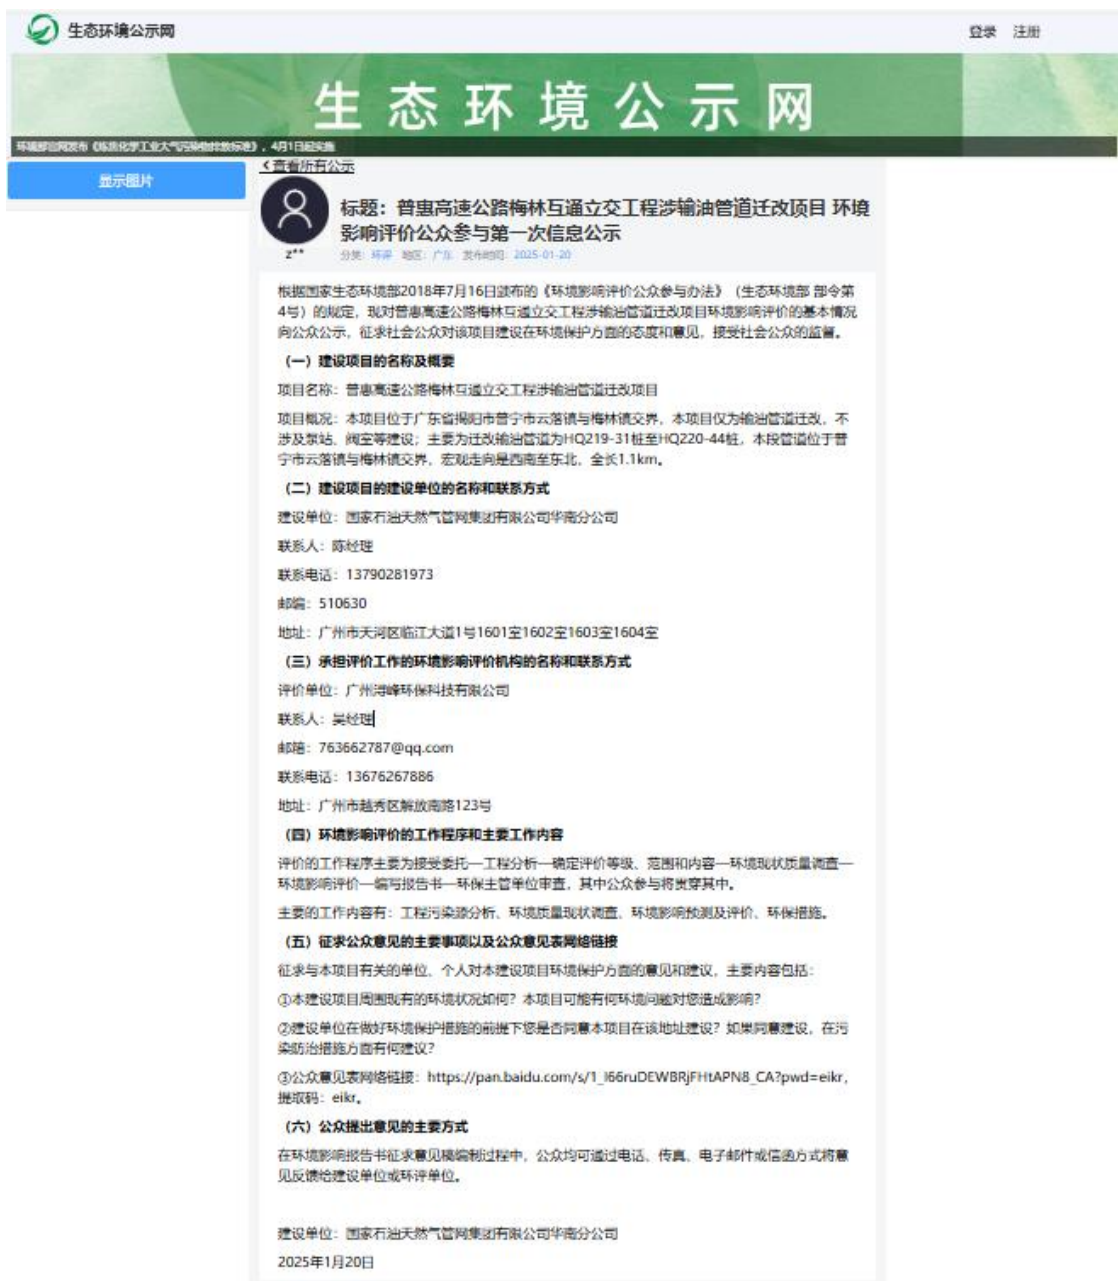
生态环境公示网

登录 注册

生态环境公示网

环境部门网发布《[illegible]》，4月1日起实施

显示图片

< 查看历史公示

标题：普惠高速公路梅林互通立交工程涉输油管道迁改项目 环境影响评价公众参与第一次信息公示

z**

分类：环评 地区：广东 发布时间：2025-01-20

根据国家生态环境部2018年7月16日颁布的《环境影响评价公众参与办法》（生态环境部 部令第4号）的规定，现对普惠高速公路梅林互通立交工程涉输油管道迁改项目环境影响评价的基本情况向公众公示，征求社会公众对该项目建设在环境保护方面的态度和意见，接受社会公众的监督。

（一）建设项目的名称及概要

项目名称：普惠高速公路梅林互通立交工程涉输油管道迁改项目

项目概况：本项目位于广东省揭阳市普宁市云落镇与梅林镇交界，本项目仅为输油管道迁改，不涉及泵站、阀室等建设；主要为迁改输油管道为HQ219-31桩至HQ220-44桩，本段管道位于普宁市云落镇与梅林镇交界，宏观走向是西南至东北，全长1.1km。

（二）建设项目的建设单位的名称和联系方式

建设单位：国家石油天然气管网集团有限公司华南分公司

联系人：陈经理

联系电话：13790281973

邮编：510630

地址：广州市天河区临江大道1号1601室1602室1603室1604室

（三）承担评价工作的环境影响评价机构的名称和联系方式

评价单位：广州湾峰环保科技有限公司

联系人：吴经理

邮箱：763662787@qq.com

联系电话：13676267886

地址：广州市越秀区解放南路123号

（四）环境影响评价的工作程序和主要工作内容

评价的工作程序主要为接受委托—工程分析—确定评价等级、范围和内容—环境现状质量调查—环境影响评价—编写报告书—环保主管单位审查，其中公众参与将贯穿其中。

主要的工作内容有：工程污染源分析、环境质量现状调查、环境影响预测及评价、环保措施。

（五）征求公众意见的主要事项以及公众意见表网络链接

征求与本项目有关的单位、个人对本建设项目环境保护方面的意见和建议，主要内容包括：

①本建设项目周围现有的环境状况如何？本项目可能有何环境问题对您造成影响？

②建设单位在做好环境保护措施的前提下您是否同意本项目在该地址建设？如果同意建设，在污染防治措施方面有何建议？

③公众意见表网络链接：https://pan.baidu.com/s/1_l66ruDEWBRjFHtAPN8_CA?pwd=eikr，提取码：eikr。

（六）公众提出意见的主要方式

在环境影响报告书征求意见稿编制过程中，公众均可通过电话、传真、电子邮件或信函方式将意见反馈给建设单位或环评单位。

建设单位：国家石油天然气管网集团有限公司华南分公司

2025年1月20日